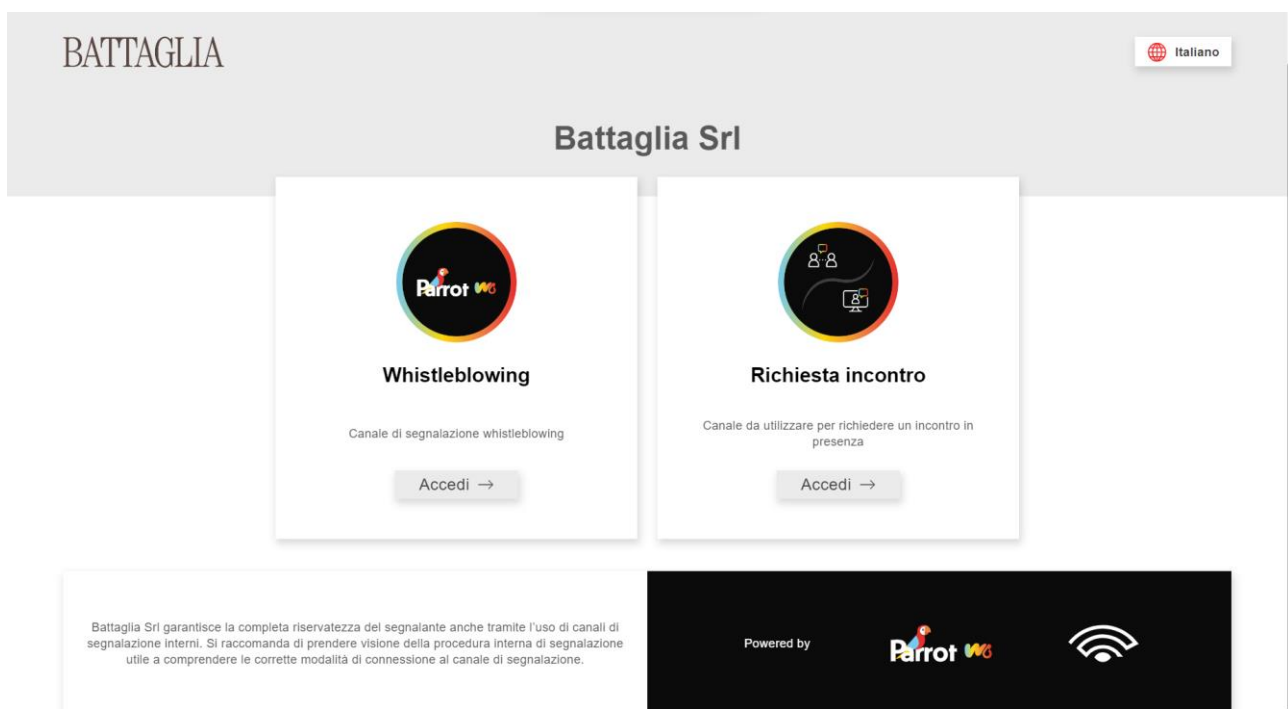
BATTAGLIA

Italiano

Battaglia Srl

Parrot WB

Whistleblowing

Canale di segnalazione whistleblowing

Accedi →

Richiesta incontro

Canale da utilizzare per richiedere un incontro in presenza

Accedi →

Battaglia Srl garantisce la completa riservatezza del segnalante anche tramite l'uso di canali di segnalazione interni. Si raccomanda di prendere visione della procedura interna di segnalazione utile a comprendere le corrette modalità di connessione al canale di segnalazione.

Powered by

Parrot WB